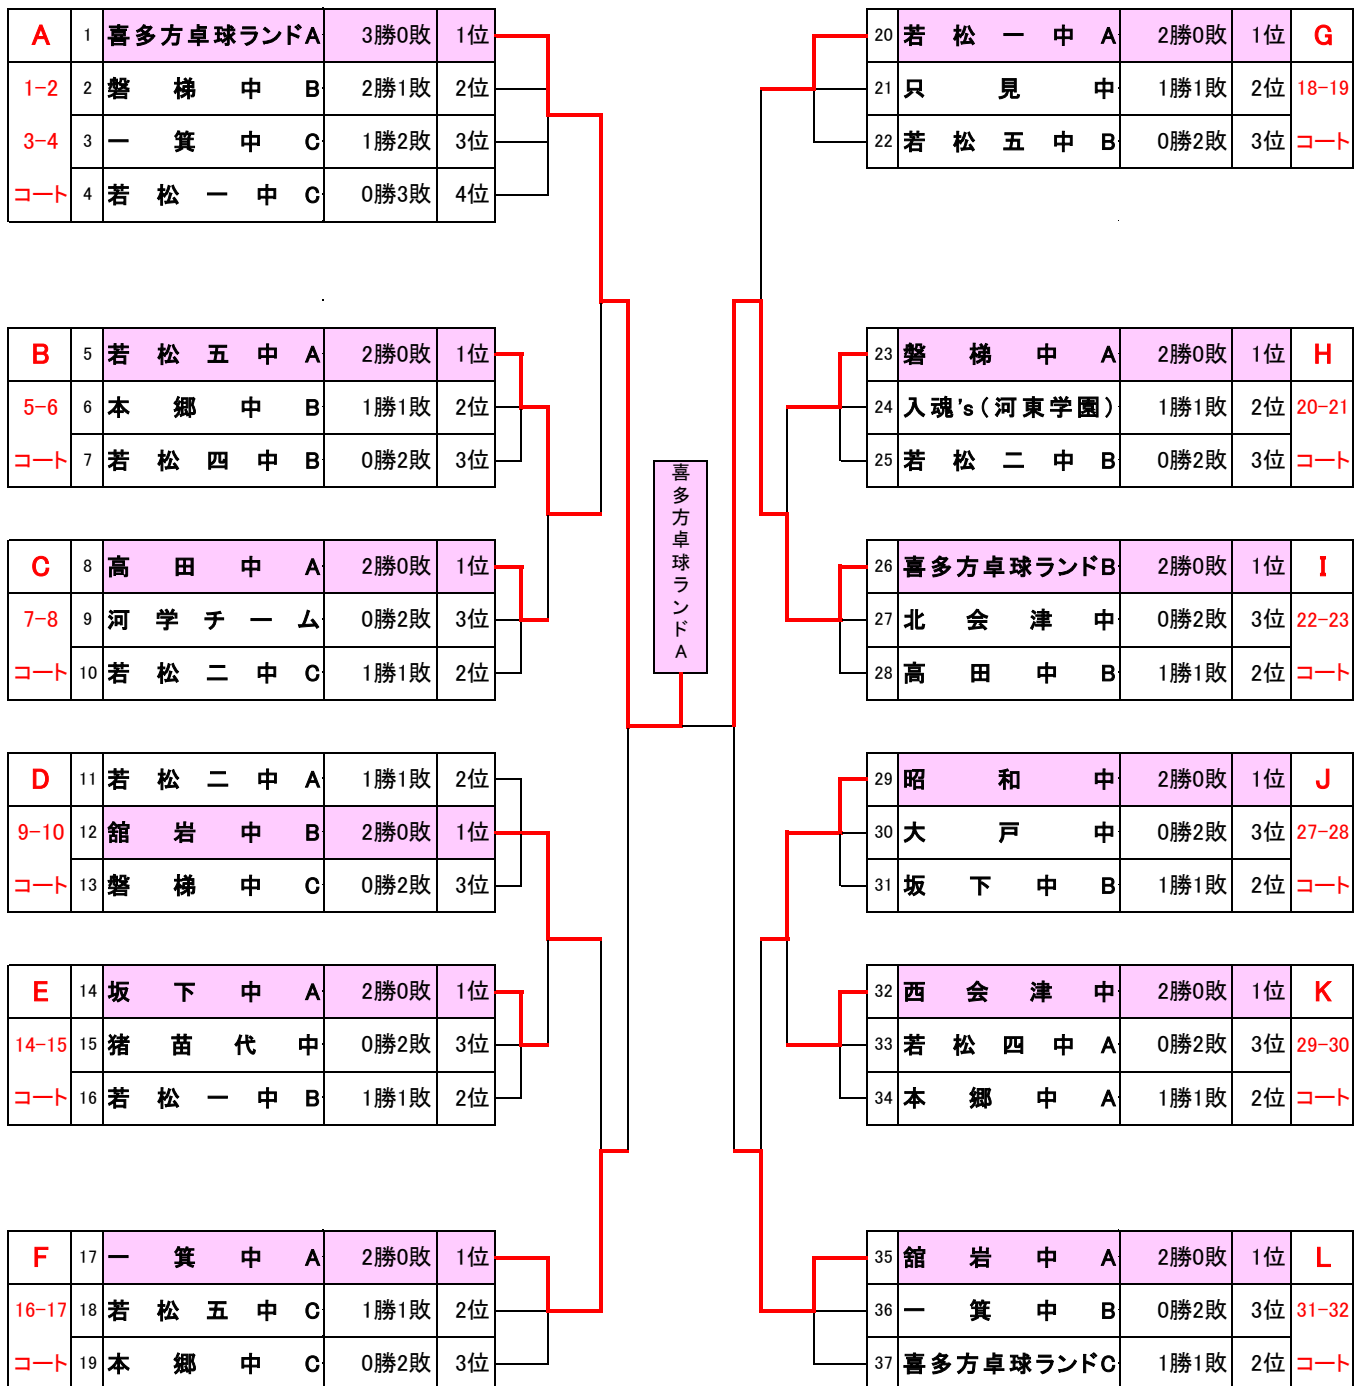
| A | 1 | 喜多方卓球ランドA | 3勝0敗 | 1位 |
|---|---|---|---|---|
| 1−2 | 2 | 磐梯中B | 2勝1敗 | 2位 |
| 3−4 | 3 | 一箕中C | 1勝2敗 | 3位 |
| コート | 4 | 若松一中C | 0勝3敗 | 4位 |

| B | 5 | 若松五中A | 2勝0敗 | 1位 |
|---|---|---|---|---|
| 5−6 | 6 | 本郷中B | 1勝1敗 | 2位 |
| コート | 7 | 若松四中B | 0勝2敗 | 3位 |

| C | 8 | 高田中A | 2勝0敗 | 1位 |
|---|---|---|---|---|
| 7−8 | 9 | 河学チーム | 0勝2敗 | 3位 |
| コート | 10 | 若松二中C | 1勝1敗 | 2位 |

| D | 11 | 若松二中A | 1勝1敗 | 2位 |
|---|---|---|---|---|
| 9−10 | 12 | 舘岩中B | 2勝0敗 | 1位 |
| コート | 13 | 磐梯中C | 0勝2敗 | 3位 |

| E | 14 | 坂下中A | 2勝0敗 | 1位 |
|---|---|---|---|---|
| 14−15 | 15 | 猪苗代中 | 0勝2敗 | 3位 |
| コート | 16 | 若松一中B | 1勝1敗 | 2位 |

| F | 17 | 一箕中A | 2勝0敗 | 1位 |
|---|---|---|---|---|
| 16−17 | 18 | 若松五中C | 1勝1敗 | 2位 |
| コート | 19 | 本郷中C | 0勝2敗 | 3位 |

喜多方卓球ランドA

| 20 | 若松一中A | 2勝0敗 | 1位 | G |
|---|---|---|---|---|
| 21 | 只見中 | 1勝1敗 | 2位 | 18−19 |
| 22 | 若松五中B | 0勝2敗 | 3位 | コート |

| 23 | 磐梯中A | 2勝0敗 | 1位 | H |
|---|---|---|---|---|
| 24 | 入魂's（河東学園） | 1勝1敗 | 2位 | 20−21 |
| 25 | 若松二中B | 0勝2敗 | 3位 | コート |

| 26 | 喜多方卓球ランドB | 2勝0敗 | 1位 | I |
|---|---|---|---|---|
| 27 | 北会津中 | 0勝2敗 | 3位 | 22−23 |
| 28 | 高田中B | 1勝1敗 | 2位 | コート |

| 29 | 昭和中 | 2勝0敗 | 1位 | J |
|---|---|---|---|---|
| 30 | 大戸中 | 0勝2敗 | 3位 | 27−28 |
| 31 | 坂下中B | 1勝1敗 | 2位 | コート |

| 32 | 西会津中 | 2勝0敗 | 1位 | K |
|---|---|---|---|---|
| 33 | 若松四中A | 0勝2敗 | 3位 | 29−30 |
| 34 | 本郷中A | 1勝1敗 | 2位 | コート |

| 35 | 舘岩中A | 2勝0敗 | 1位 | L |
|---|---|---|---|---|
| 36 | 一箕中B | 0勝2敗 | 3位 | 31−32 |
| 37 | 喜多方卓球ランドC | 1勝1敗 | 2位 | コート |